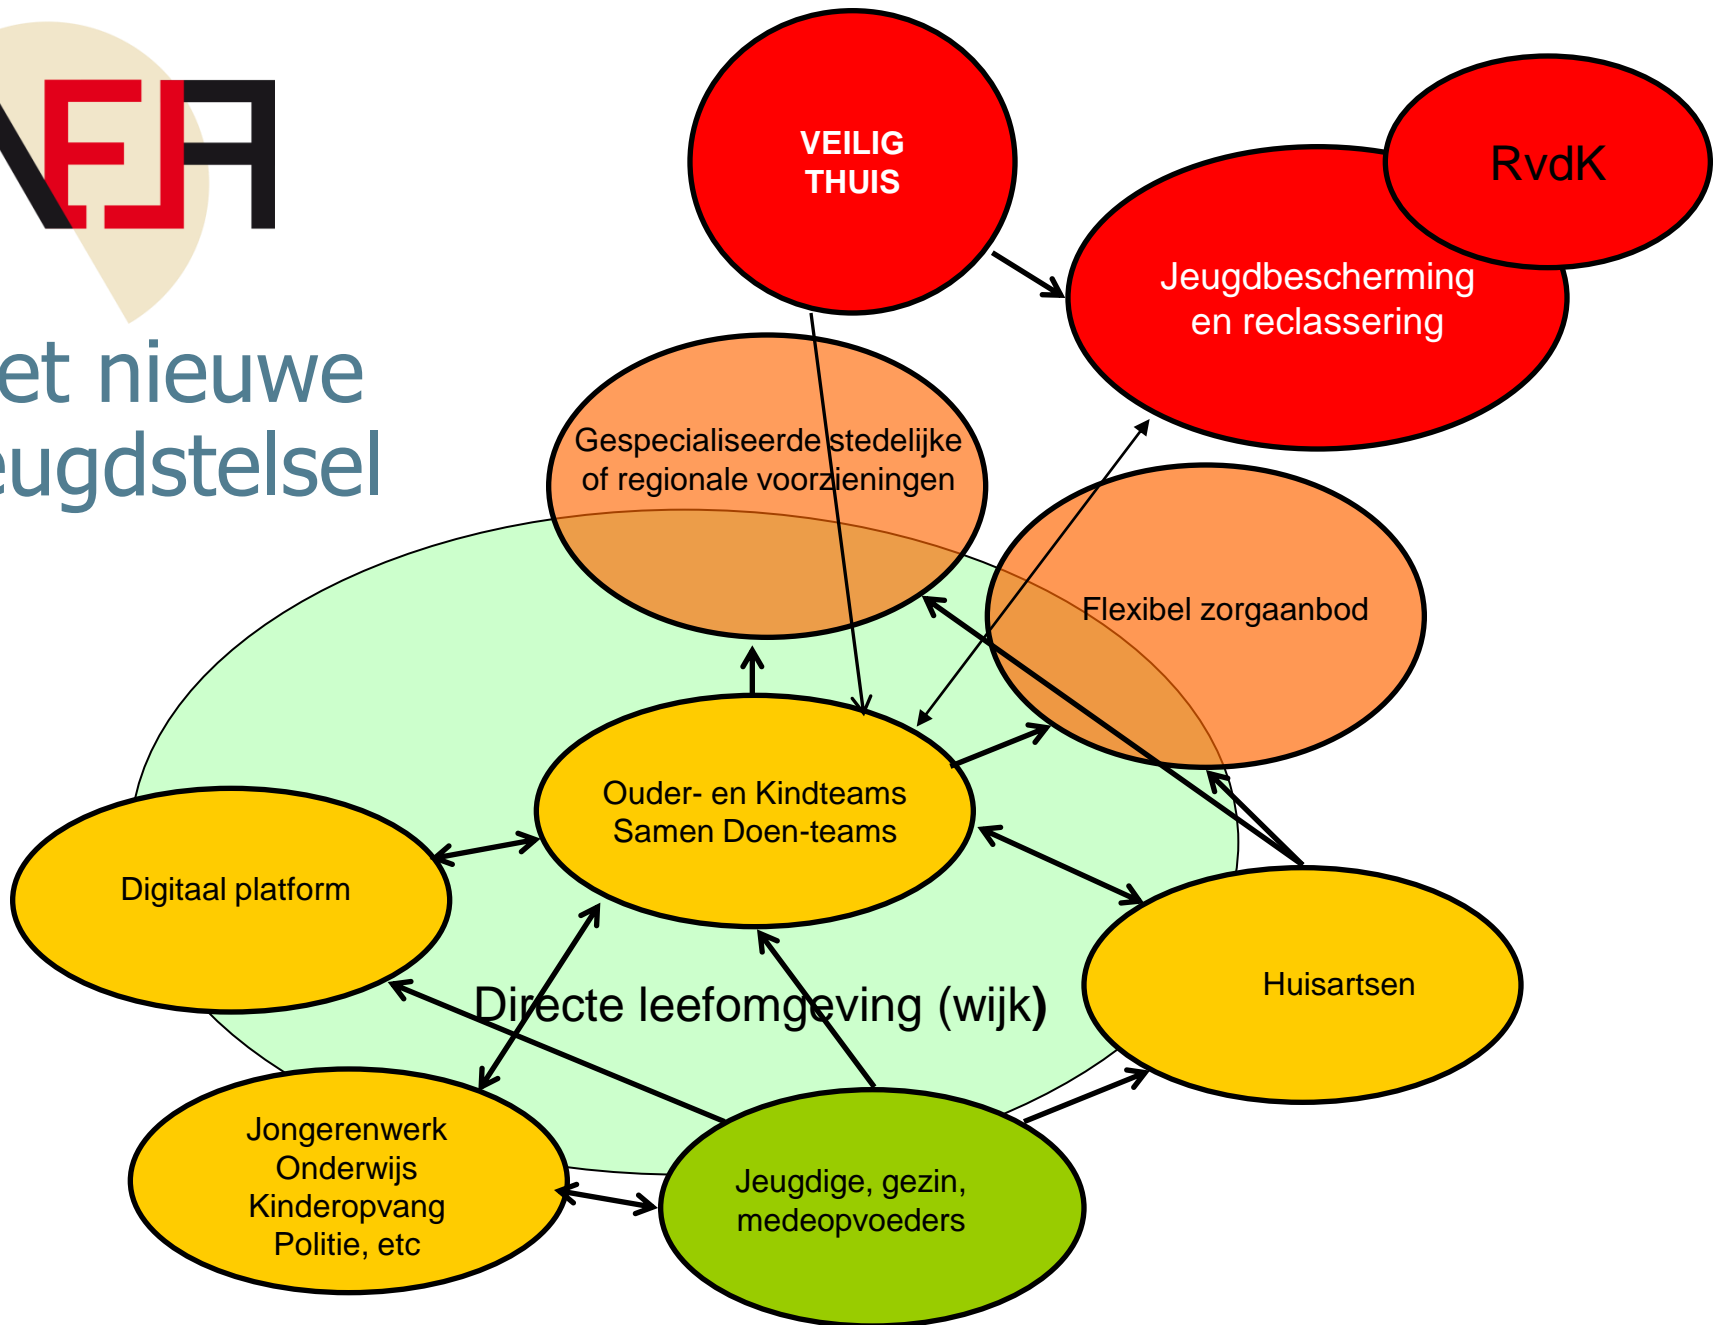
et nieuwe
eugdstelsel

VEILIG THUIS

RvdK

Jeugdbescherming en reclassering

Gespecialiseerde stedelijke of regionale voorzieningen

Flexibel zorgaanbod

Ouder- en Kindteams
Samen Doen-teams

Digitaal platform

Huisartsen

Directe leefomgeving (wijk)

Jongerenwerk
Onderwijs
Kinderopvang
Politie, etc

Jeugdige, gezin, medeopvoeders